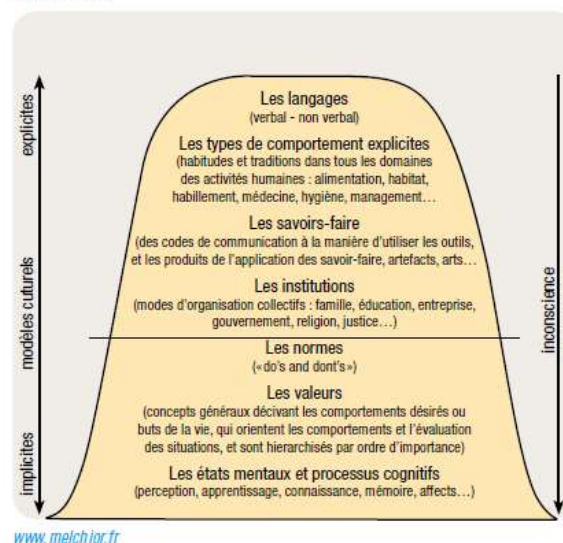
explicites

modèles culturels

implicites

Les langages
(verbal - non verbal)

Les types de comportement explicites
(habitudes et traditions dans tous les domaines des activités humaines : alimentation, habitat, habillement, médecine, hygiène, management…

Les savoirs-faire
(des codes de communication à la manière d'utiliser les outils, et les produits de l'application des savoir-faire, artefacts, arts…

Les institutions
(modes d'organisation collectifs : famille, éducation, entreprise, gouvernement, religion, justice…)

Les normes
(«do's and dont's»)

Les valeurs
(concepts généraux décivant les comportements désirés ou buts de la vie, qui orientent les comportements et l'évaluation des situations, et sont hierarchisés par ordre d'importance)

Les états mentaux et processus cognitifs
(perception, apprentissage, connaissance, mémoire, affects…)

inconscience

www.melchior.fr